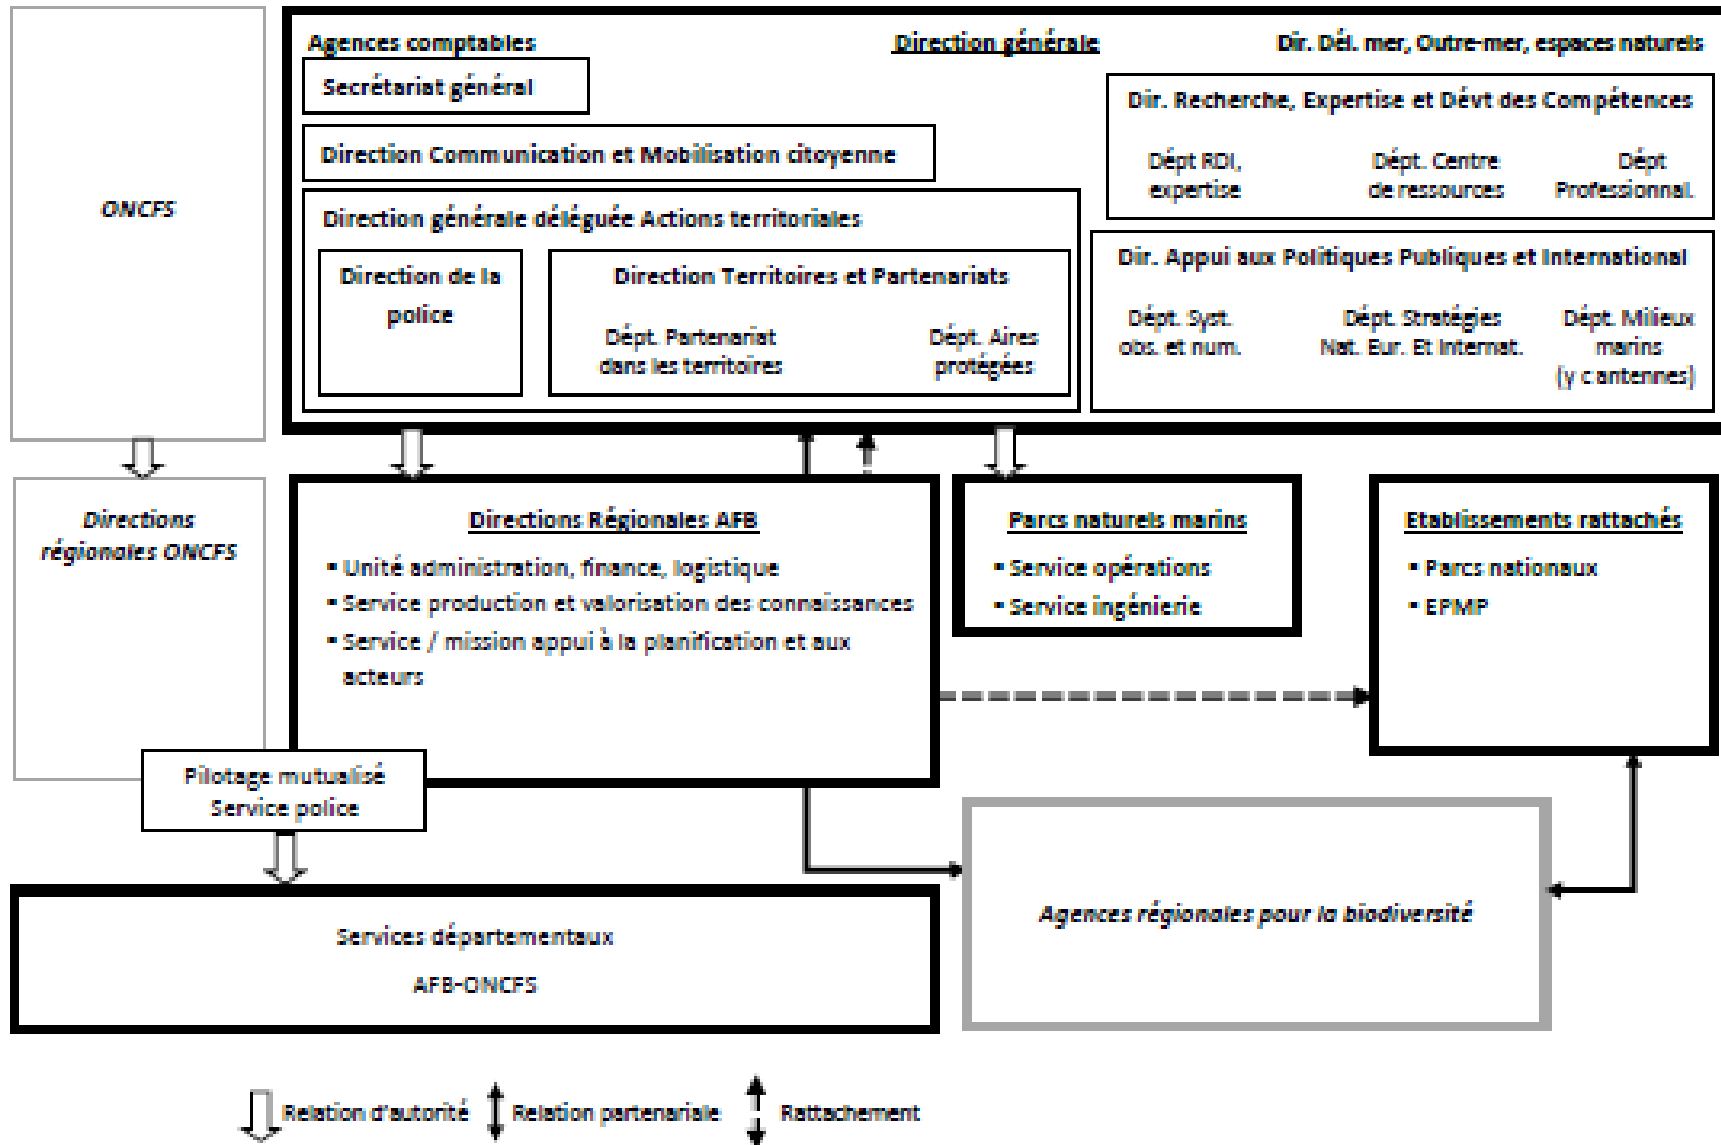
ONCFS

Agences comptables

Direction générale

Dir. Dél. mer, Outre-mer, espaces naturels

Secrétariat général

Direction Communication et Mobilisation citoyenne

Direction générale déléguée Actions territoriales

Direction de la police

Direction Territoires et Partenariats

Dépt. Partenariat dans les territoires

Dépt. Aires protégées

Dir. Recherche, Expertise et Dévt des Compétences

Dépt RDI, expertise

Dépt. Centre de ressources

Dépt Professionnal.

Dir. Appui aux Politiques Publiques et International

Dépt. Syst. obs. et num.

Dépt. Stratégies Nat. Eur. Et Internat.

Dépt. Milieux marins (y c antennes)

Directions régionales ONCFS

Directions Régionales AFB

▪ Unité administration, finance, logistique
▪ Service production et valorisation des connaissances
▪ Service / mission appui à la planification et aux acteurs

Parcs naturels marins

▪ Service opérations
▪ Service ingénierie

Etablissements rattachés

▪ Parcs nationaux
▪ EPMP

Pilotage mutualisé Service police

Services départementaux

AFB-ONCFS

Agences régionales pour la biodiversité

Relation d'autorité Relation partenariale Rattachement